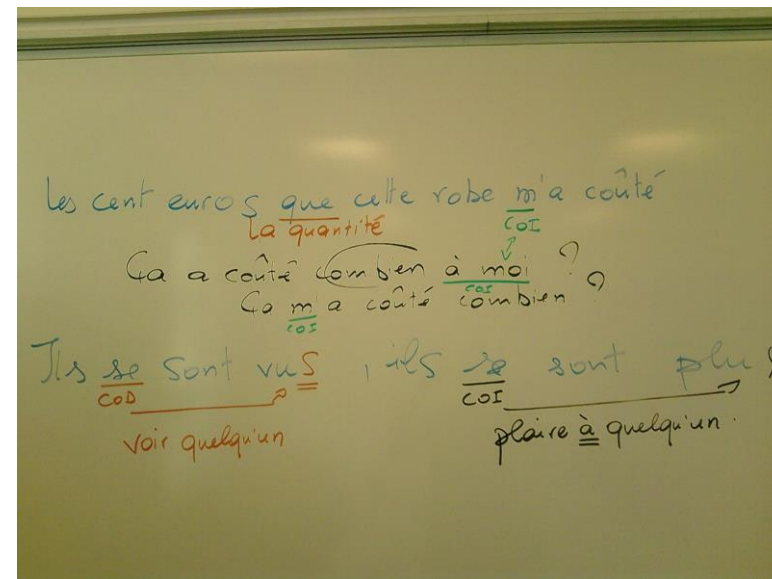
Les cent euros que cette robe m'a coûté

La quantité

COI

Ca a coûté combien à moi ?

COI

Ca m a coûté combien ?

COI

Ils se sont vus , ils se sont plu

COD

COI

voir quelqu'un

plaire à quelqu'un.